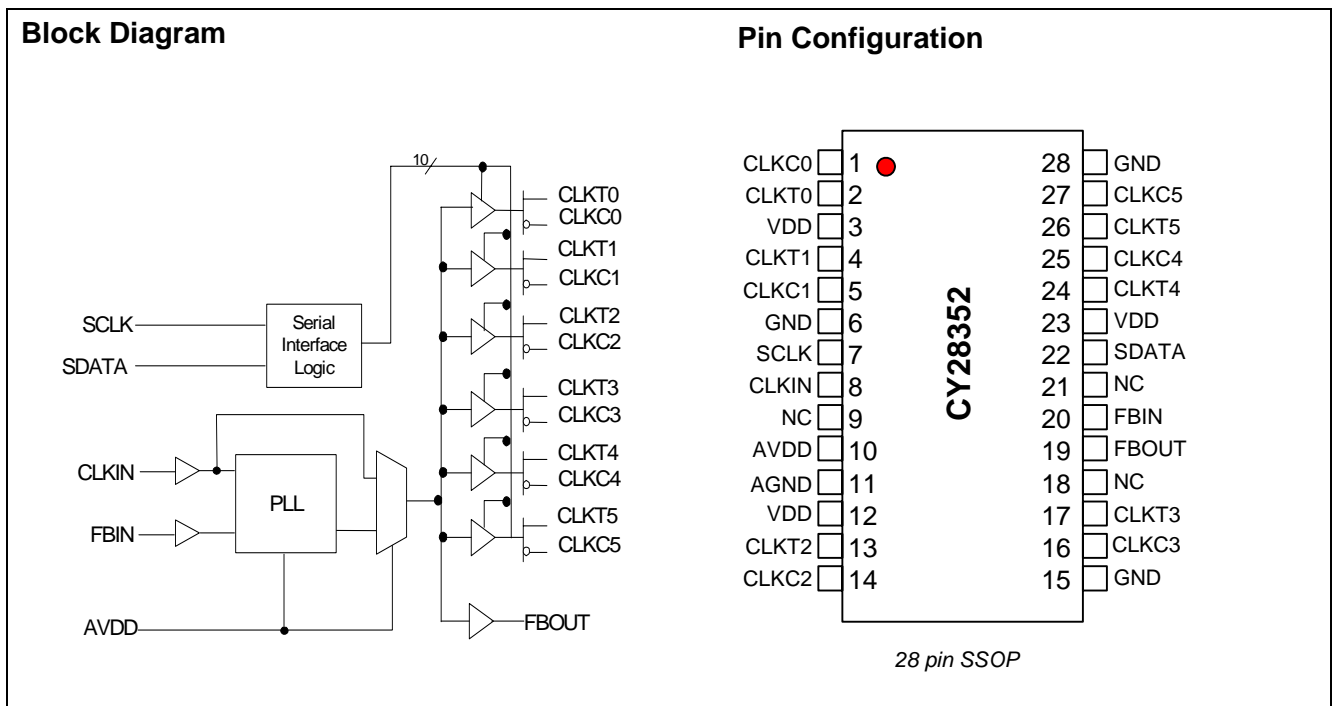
Block Diagram

10

CLKT0
CLKC0
CLKT1
CLKC1
CLKT2
CLKC2
CLKT3
CLKC3
CLKT4
CLKC4
CLKT5
CLKC5

SCLK
SDATA

Serial Interface Logic

CLKIN
FBIN
PLL
AVDD
FBOUT

Pin Configuration

| | | | |
|---|---|---|---|
| CLKC0 | 1 | 28 | GND |
| CLKT0 | 2 | 27 | CLKC5 |
| VDD | 3 | 26 | CLKT5 |
| CLKT1 | 4 | 25 | CLKC4 |
| CLKC1 | 5 | 24 | CLKT4 |
| GND | 6 | 23 | VDD |
| SCLK | 7 | 22 | SDATA |
| CLKIN | 8 | 21 | NC |
| NC | 9 | 20 | FBIN |
| AVDD | 10 | 19 | FBOUT |
| AGND | 11 | 18 | NC |
| VDD | 12 | 17 | CLKT3 |
| CLKT2 | 13 | 16 | CLKC3 |
| CLKC2 | 14 | 15 | GND |

CY28352

28 pin SSOP